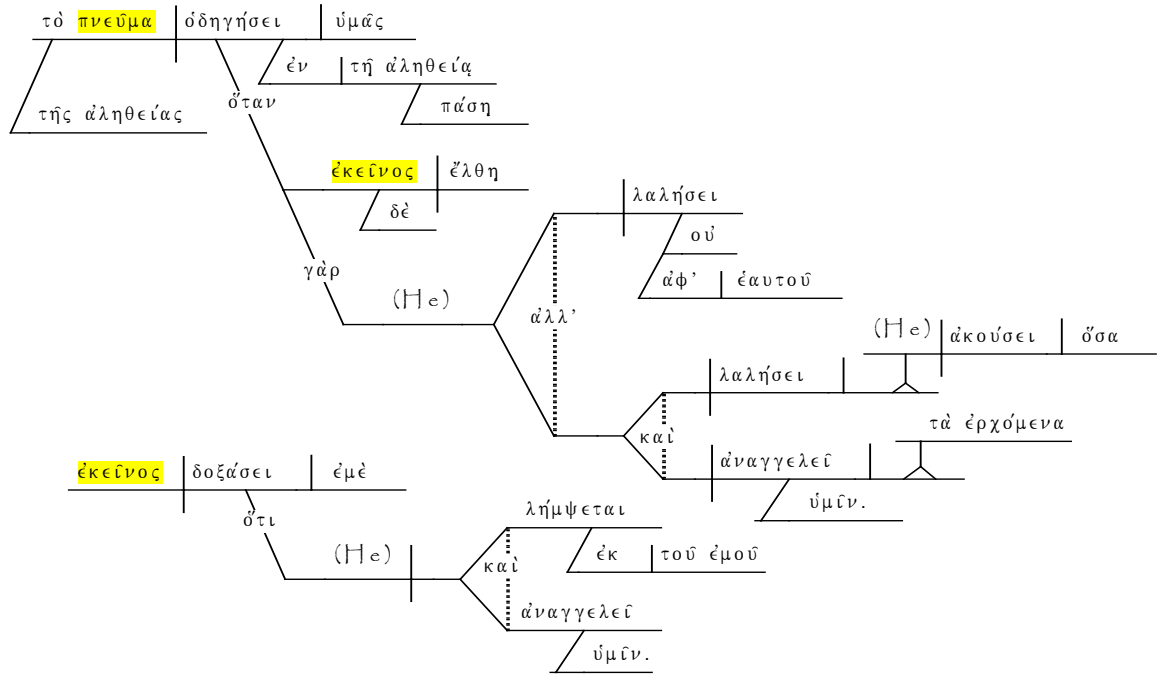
τὸ πνεῦμα | ὁδηγήσει | ὑμᾶς

τῆς ἀληθείας

ἐν | τῇ ἀληθείᾳ

πάσῃ

ὅταν

ἐκεῖνος | ἔλθῃ

δὲ

γὰρ

(He)

ἀλλ'

λαλήσει

οὐ

ἀφ' | ἑαυτοῦ

(He) | ἀκούσει | ὅσα

λαλήσει

καὶ

τὰ ἐρχόμενα

ἀναγγελεῖ

ὑμῖν.

ἐκεῖνος | δοξάσει | ἐμὲ

ὅτι

(He)

λήμψεται

καὶ

ἐκ | τοῦ ἐμοῦ

ἀναγγελεῖ

ὑμῖν.